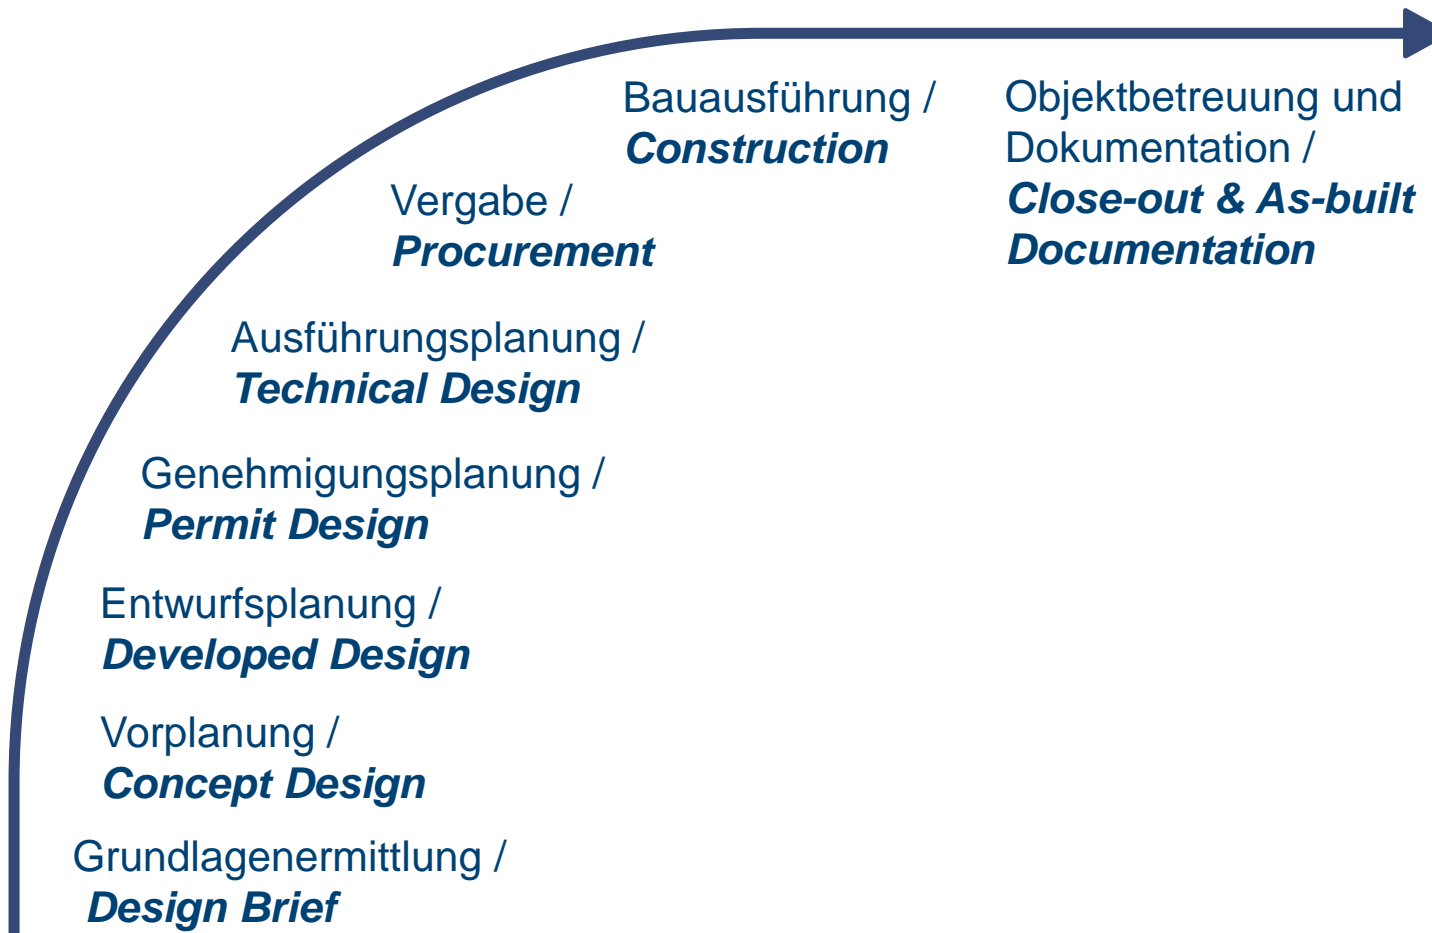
Grundlagenermittlung /
Design Brief

Vorplanung /
Concept Design

Entwurfsplanung /
Developed Design

Genehmigungsplanung /
Permit Design

Ausführungsplanung /
Technical Design

Vergabe /
Procurement

Bauausführung /
Construction

Objektbetreuung und Dokumentation /
Close-out & As-built Documentation